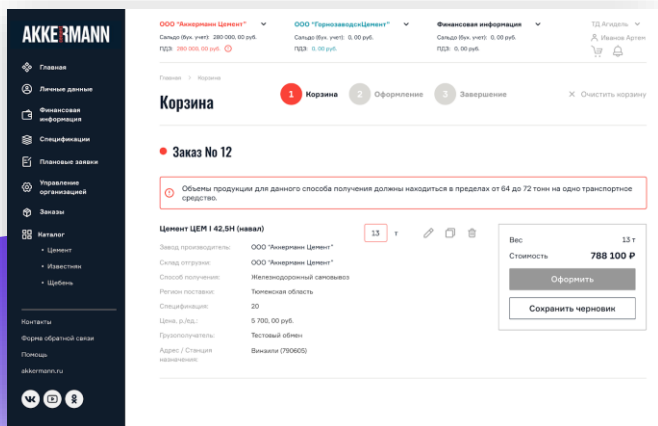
AKKERMANN

Главная
Личные данные
Финансовая информация
Спецификации
Плановые заявки
Управление организацией
Заказы
Каталог
• Цемент
• Известняк
• Щебень

Контакты
Форма обратной связи
Помощь
akkermann.ru

ООО "Аккерманн Цемент"
Сальдо (бух. учет): 280 000,00 руб.
ПДЗ: 280 000,00 руб.

ООО "ГорнозаводскЦемент"
Сальдо (бух. учет): 0,00 руб.
ПДЗ: 0,00 руб.

Финансовая информация
Сальдо (бух. учет): 0,00 руб.
ПДЗ: 0,00 руб.

Агидель
Иванов Артем

Главная > Корзина
Корзина
1 Корзина
2 Оформление
3 Завершение
Очистить корзину

Заказ No 12

Объемы продукции для данного способа получения должны находиться в пределах от 64 до 72 тонн на одно транспортное средство.

Цемент ЦЕМ I 42,5Н (навал)
13 т

| | |
|---|---|
| Завод производитель: | ООО "Аккерманн Цемент" |
| Склад отгрузки: | ООО "Аккерманн Цемент" |
| Способ получения: | Железнодорожный самовывоз |
| Регион поставки: | Тюменская область |
| Спецификация: | 20 |
| Цена, р./ед.: | 5 700,00 руб. |
| Грузополучатель: | Тестовый обмен |
| Адрес / Станция назначения: | Винзили (790605) |

Вес 13 т
Стоимость 788 100 ₽
Оформить
Сохранить черновик